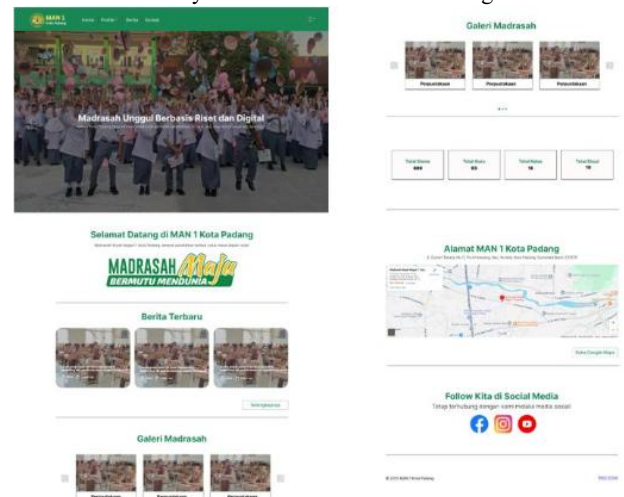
MAN 1 Kota Padang

Home Profil Berita Sosial

Madrasah Unggul Berbasis Riset dan Digital

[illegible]

Selamat Datang di MAN 1 Kota Padang

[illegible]

MADRASAH Maju BERMUTU MENDUNIA

Berita Terbaru

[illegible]

Galeri Madrasah

Galeri Madrasah

Perpustakaan

Perpustakaan

Perpustakaan

Total Siswa

Total Guru

Total Kelas

Total Ekskul

Alamat MAN 1 Kota Padang

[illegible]

Buka Google Maps

Follow Kita di Social Media

Tetap terhubung dengan kami melalui media sosial

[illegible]